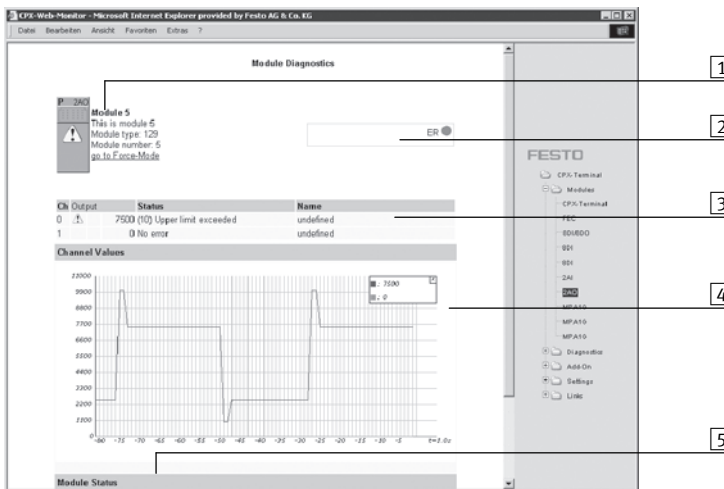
CPX-Web-Monitor - Microsoft Internet Explorer provided by Festo AG & Co. KG

Datei Bearbeiten Ansicht Favoriten Extras ?

Module Diagnostics

P 2AO

Module 5
This is module 5
Module type: 129
Module number: 5
go to Force-Mode

ER

| Ch | Output | Status | Name |
|---|---|---|---|
| 0 | 7500 | (10) Upper limit exceeded | undefined |
| 1 | 0 | No error | undefined |

Channel Values

11000
9900
8800
7700
6600
5500
4400
3300
2200
1100
0

-80 -75 -70 -65 -60 -55 -50 -45 -40 -35 -30 -25 -20 -15 -10 -5 t=1.0s

■: 7500
■: 0

Module Status

FESTO

CPX-Terminal
Modules
CPX-Terminal
FEC
8DI/8DO
8DI
8DI
2AI
2AO
MPA10
MPA10
MPA10
Diagnostics
Add-On
Settings
Links

1
2
3
4
5